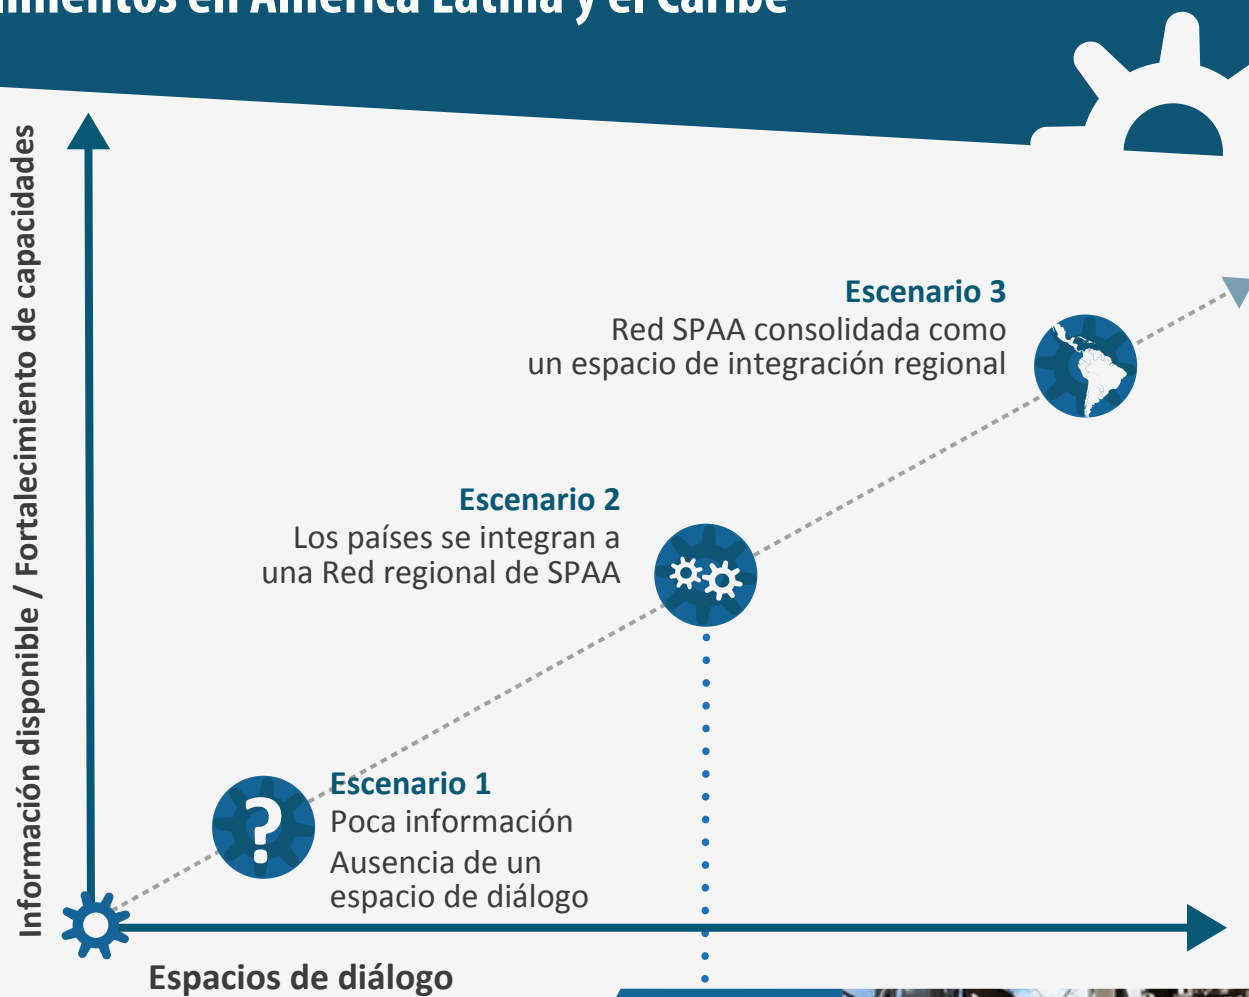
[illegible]imientos en América Latina y el Caribe

Información disponible / Fortalecimiento de capacidades

Escenario 3
Red SPAA consolidada como un espacio de integración regional

Escenario 2
Los países se integran a una Red regional de SPAA

Escenario 1
Poca información
Ausencia de un espacio de diálogo

Espacios de diálogo